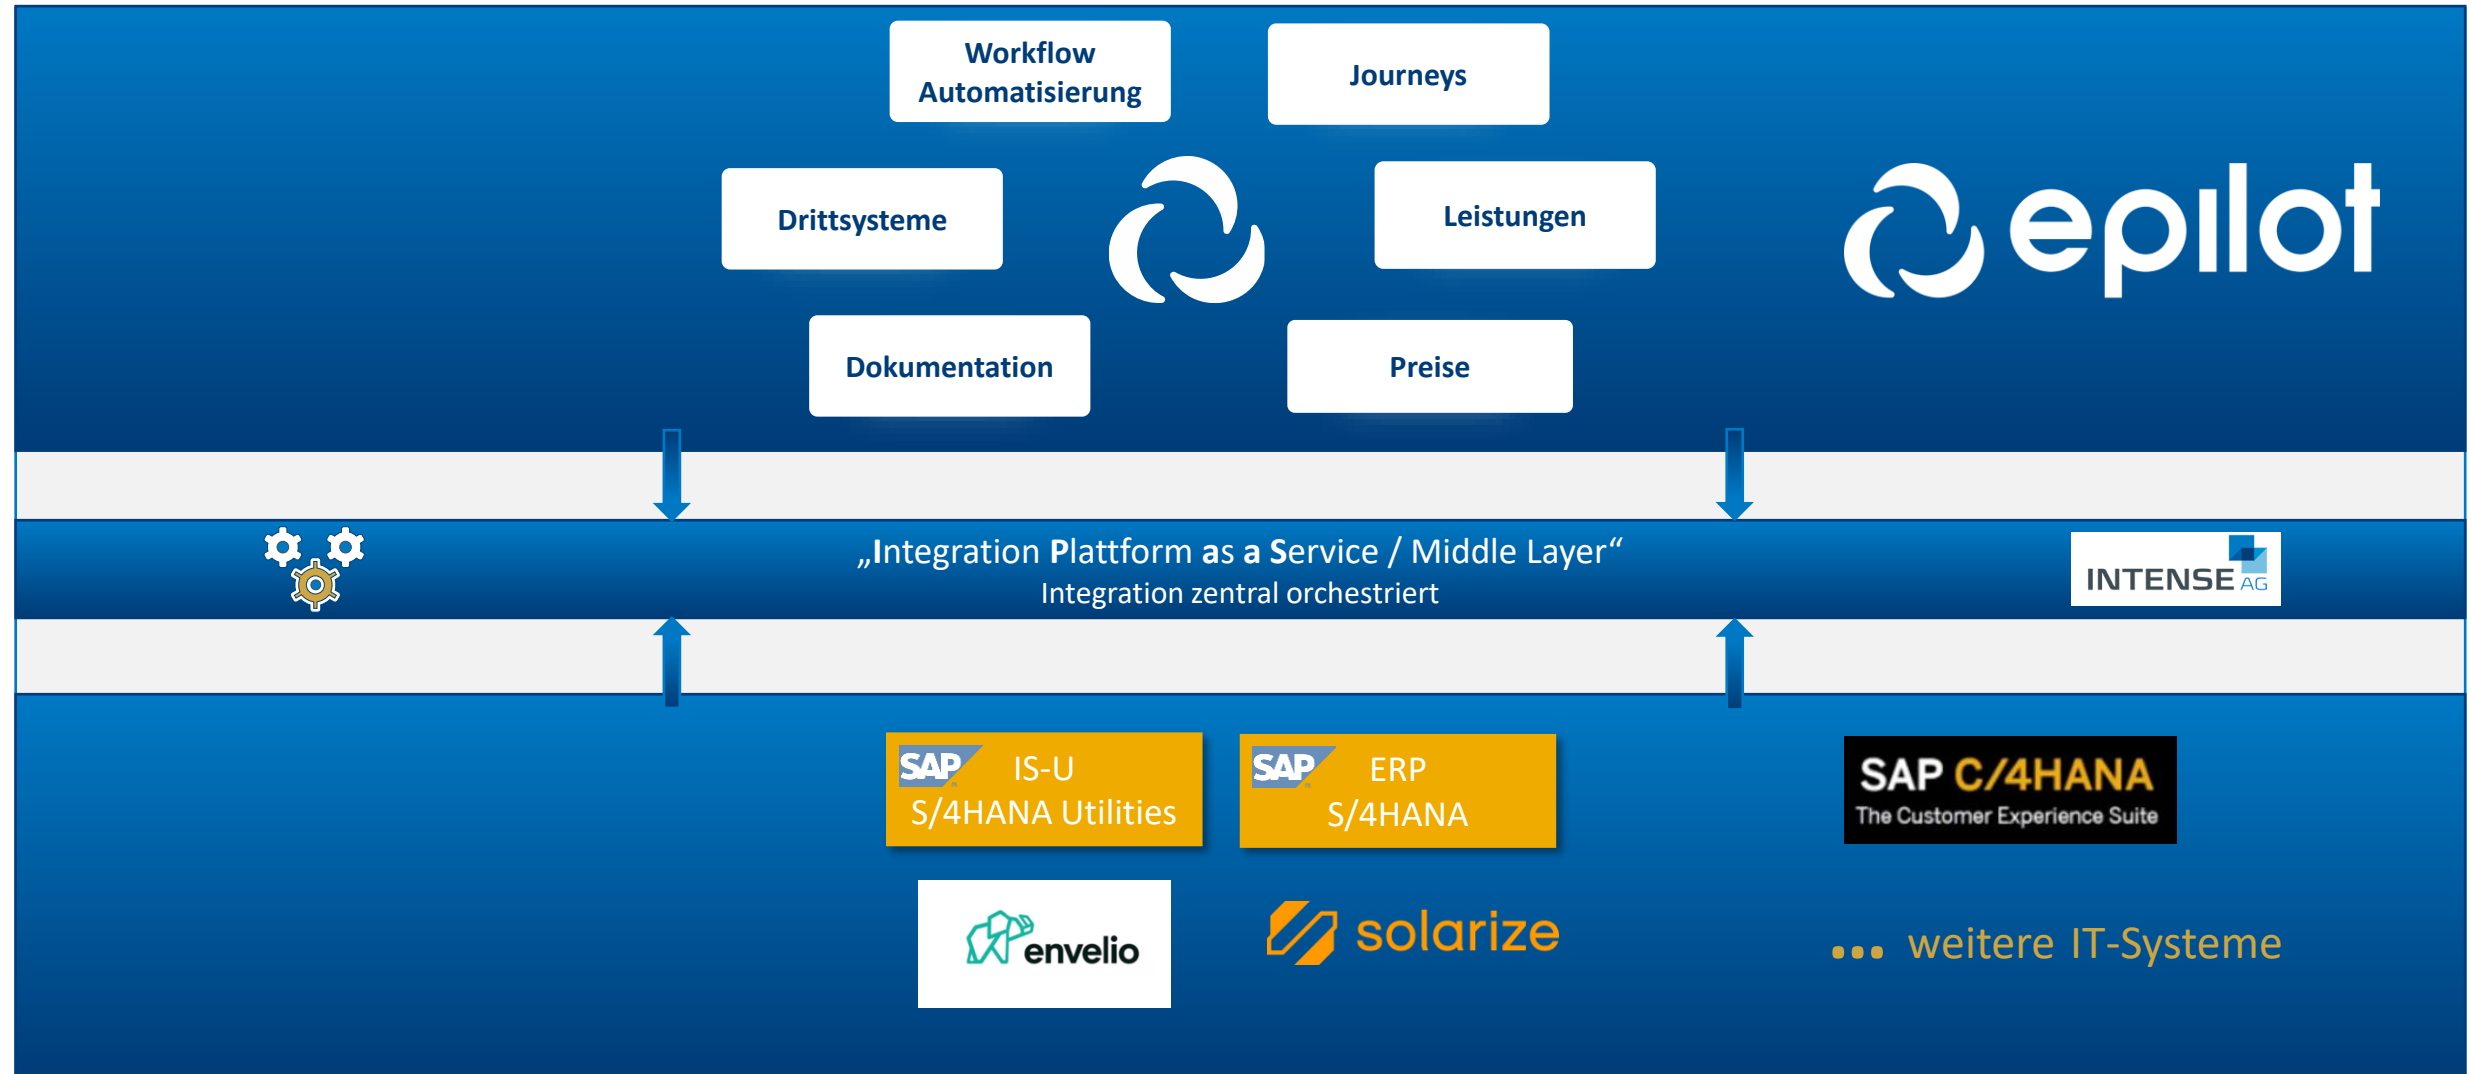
Workflow Automatisierung

Journeys

Drittsysteme

Leistungen

epilot

Dokumentation

Preise

„Integration Plattform as a Service / Middle Layer“
Integration zentral orchestriert

INTENSE AG

SAP IS-U S/4HANA Utilities

SAP ERP S/4HANA

SAP C/4HANA
The Customer Experience Suite

envelio

solarize

... weitere IT-Systeme